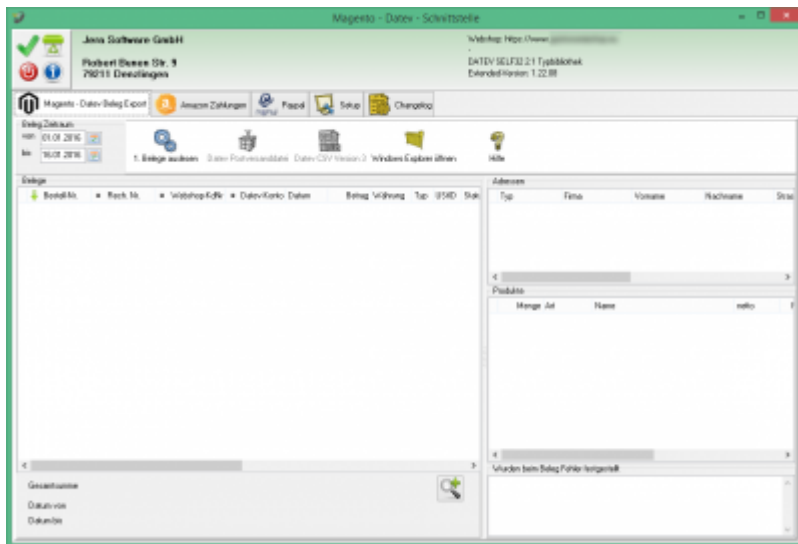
Magento - Datev - Schnittstelle

Jera Software GmbH

Robert Bunsen Str. 9
79211 Denzlingen

Webshop: https://www.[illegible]

DATEV SELF32 2.1 Typbibliothek
Extended Version: 1.22.88

Magento - Datev Beleg Export | Amazon Zahlungen | Paypal | Setup | Changelog

Beleg Zeitraum
von 01.01.2016
bis 16.01.2016

1. Belege auslesen | Datev Postversanddatei | Datev CSV Version 2 | Windows Explorer öffnen | Hilfe

Belege

| Bestell Nr. | Rech. Nr. | Webshop KdNr. | Datev Konto | Datum | Betrag | Währung | Typ | USt-ID | Stat |
|---|---|---|---|---|---|---|---|---|---|

Adressen

| Typ | Firma | Vorname | Nachname | Stras |
|---|---|---|---|---|

Produkte

| Menge | Art | Name | netto | F |
|---|---|---|---|---|

Wurden beim Beleg Fehler festgestellt

Gesamtsumme
Datum von
Datum bis